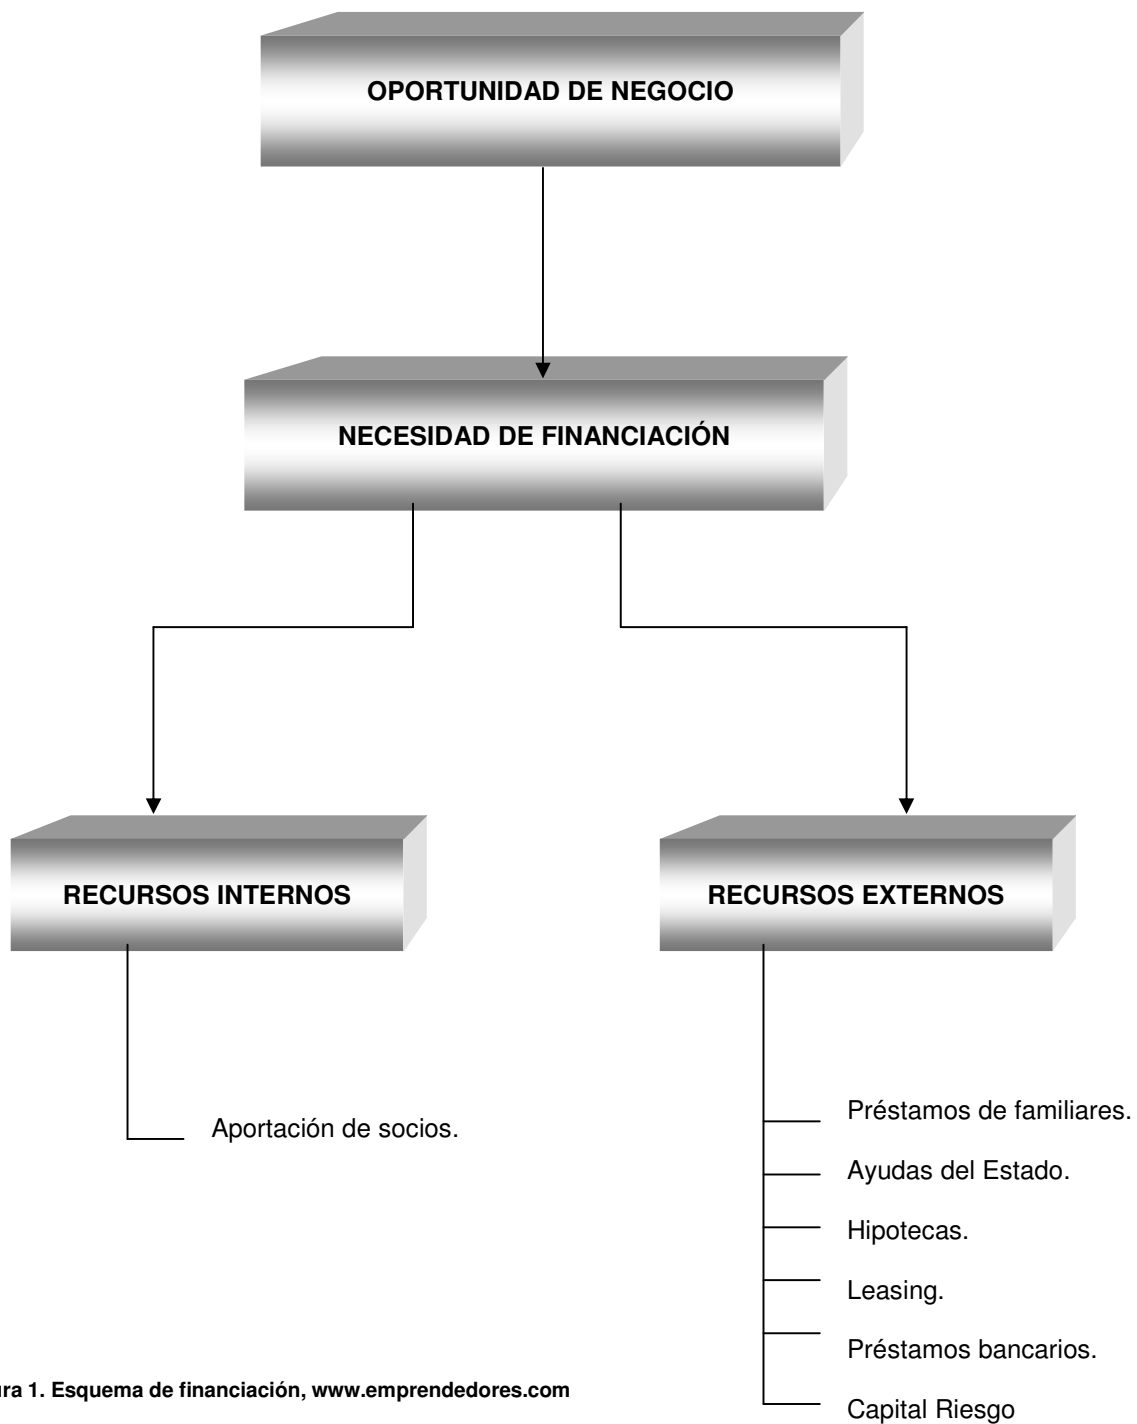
OPORTUNIDAD DE NEGOCIO

NECESIDAD DE FINANCIACIÓN

RECURSOS INTERNOS

RECURSOS EXTERNOS

Aportación de socios.

Préstamos de familiares.

Ayudas del Estado.

Hipotecas.

Leasing.

Préstamos bancarios.

Capital Riesgo

ura 1. Esquema de financiación, www.emprendedores.com